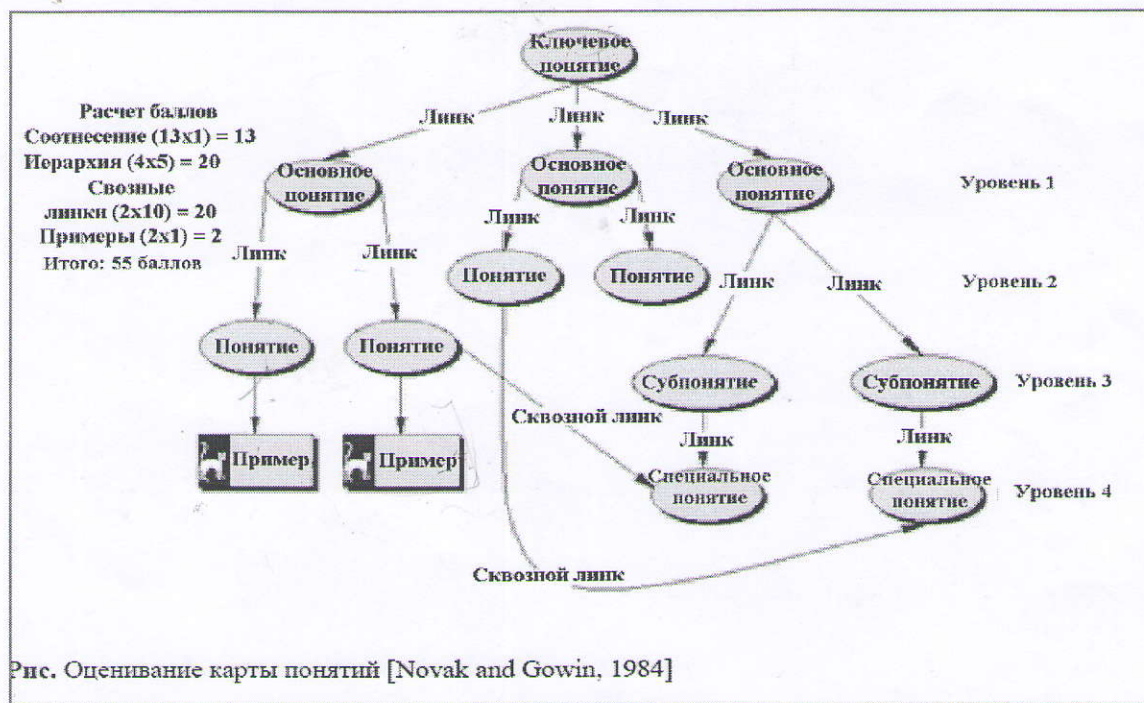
Ключевое понятие

Расчет баллов
Соотнесение (13x1) = 13
Иерархия (4x5) = 20
Сквозные линки (2x10) = 20
Примеры (2x1) = 2
Итого: 55 баллов

Линк
Линк
Линк

Основное понятие
Основное понятие
Основное понятие
Уровень 1

Линк
Линк
Линк
Линк

Понятие
Понятие
Линк
Линк
Уровень 2

Понятие
Понятие

Субпонятие
Субпонятие
Уровень 3

Сквозной линк
Линк
Линк

Пример
Пример
Специальное понятие
Специальное понятие
Уровень 4

Сквозной линк

Рис. Оценивание карты понятий [Novak and Gowin, 1984]